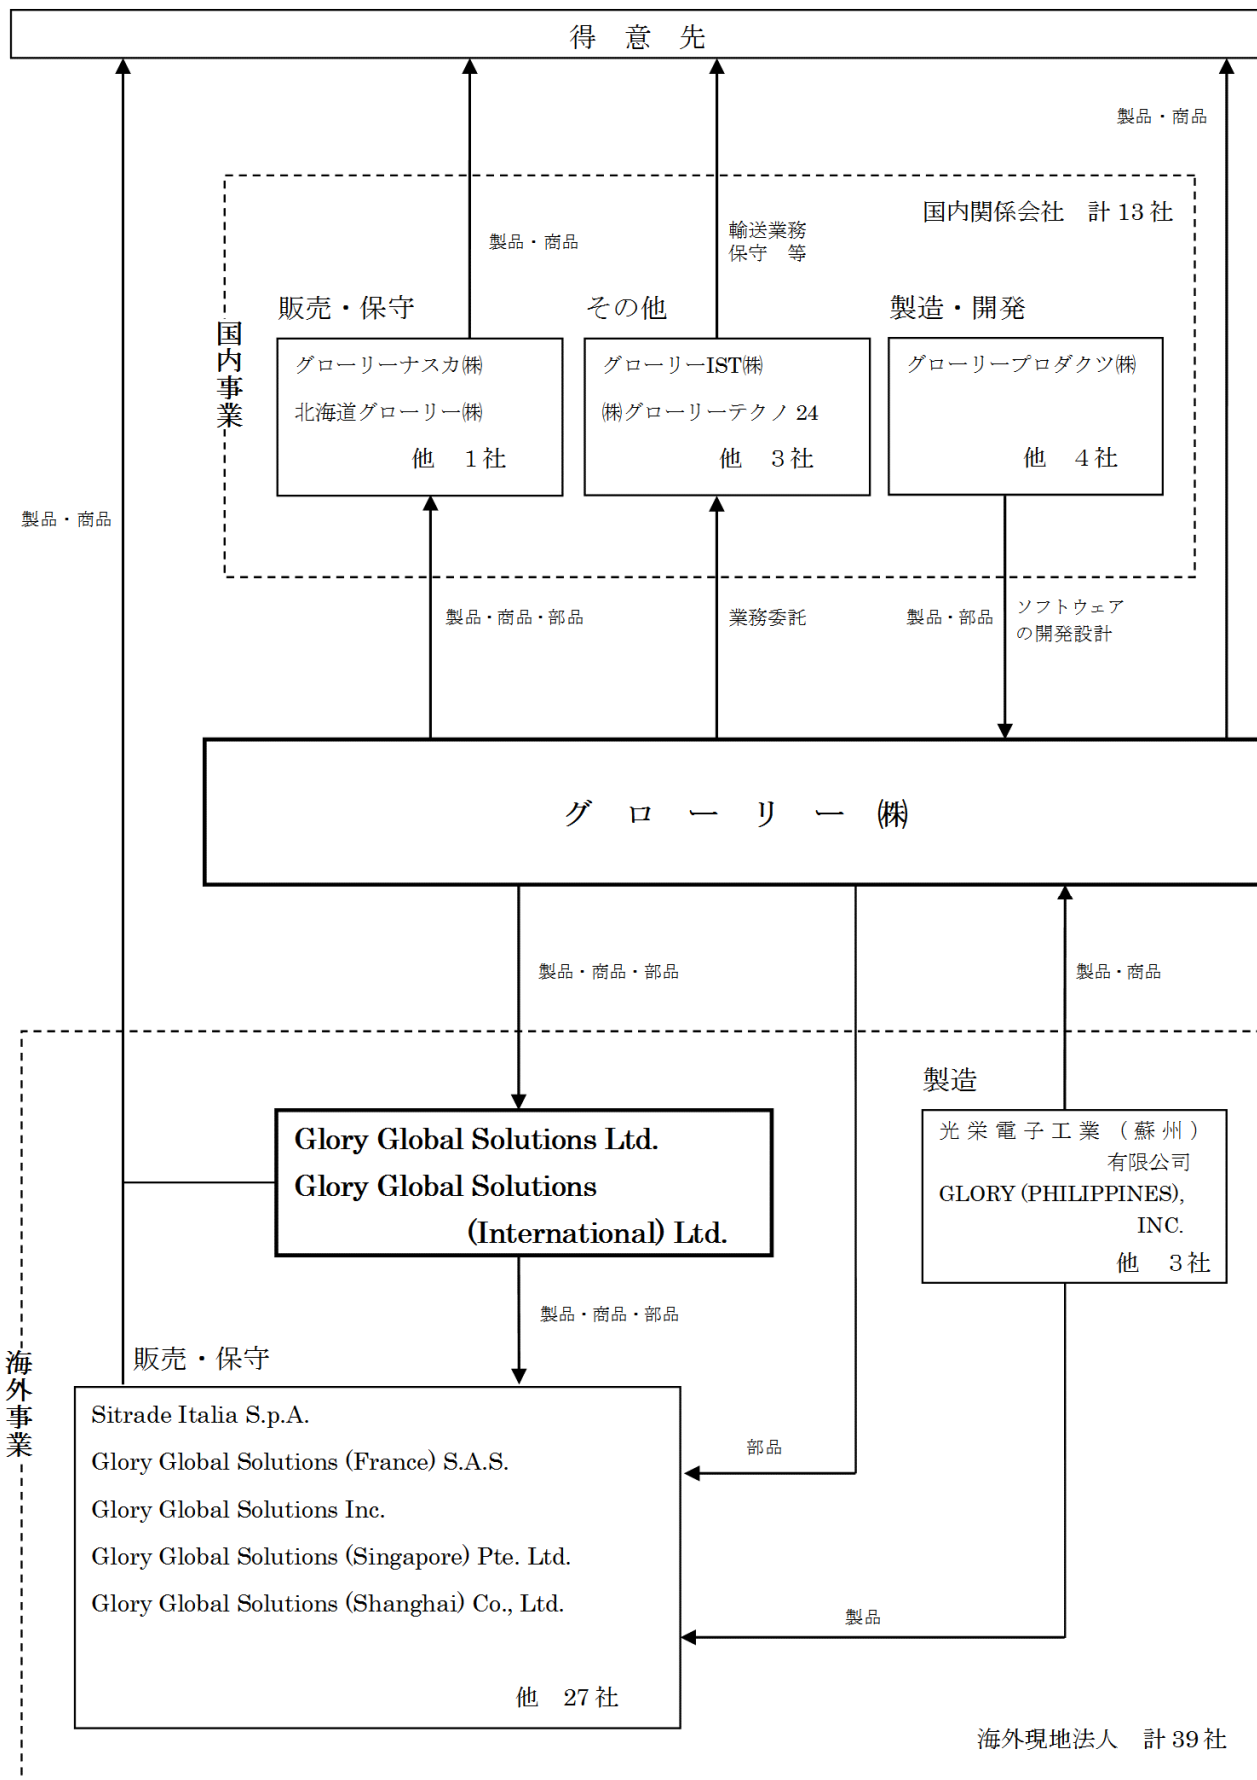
得 意 先

製品・商品

国内関係会社 計 13 社

製品・商品

輸送業務
保守 等

国内事業

販売・保守

その他

製造・開発

グローリーナスカ㈱
北海道グローリー㈱
他 1社

グローリーIST㈱
㈱グローリーテクノ 24
他 3社

グローリープロダクツ㈱
他 4社

製品・商品

製品・商品・部品

業務委託

製品・部品

ソフトウェアの開発設計

グ ロ ー リ ー ㈱

製品・商品・部品

製品・商品

製造

Glory Global Solutions Ltd.
Glory Global Solutions (International) Ltd.

光栄電子工業（蘇州）有限公司
GLORY (PHILIPPINES), INC.
他 3社

製品・商品・部品

海外事業

販売・保守

Sitrade Italia S.p.A.
Glory Global Solutions (France) S.A.S.
Glory Global Solutions Inc.
Glory Global Solutions (Singapore) Pte. Ltd.
Glory Global Solutions (Shanghai) Co., Ltd.
他 27 社

部品

製品

海外現地法人 計 39 社